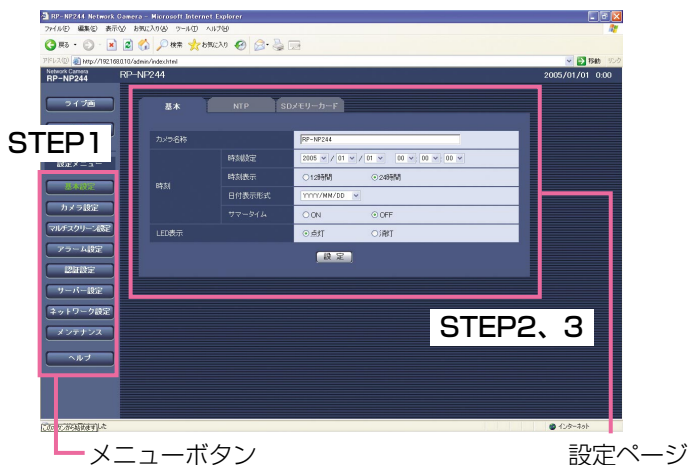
RP-NP244 Network Camera - Microsoft Internet Explorer

ファイル(F) 編集(E) 表示(V) お気に入り(A) ツール(T) ヘルプ(H)

戻る 検索 お気に入り

アドレス(D) http://192.168.0.10/admin/index.html

移動 リンク

Network Camera RP-NP244

RP-NP244

2005/01/01 0:00

ライブ画

STEP1

設定メニュー

基本設定

カメラ設定

マルチスクリーン設定

アラーム設定

認証設定

サーバー設定

ネットワーク設定

メンテナンス

ヘルプ

基本 NTP SDメモリーカード

| カメラ名称 | | RP-NP244 |
|---|---|---|
| 時刻 | 時刻設定 | 2005 / 01 / 01 00 : 00 : 00 |
| | 時刻表示 | ○12時間 ⊙24時間 |
| | 日付表示形式 | YYYY/MM/DD |
| | サマータイム | ○ON ⊙OFF |
| LED表示 | | ⊙点灯 ○消灯 |

設 定

STEP2、3

ページが表示されました

インターネット

メニューボタン

設定ページ